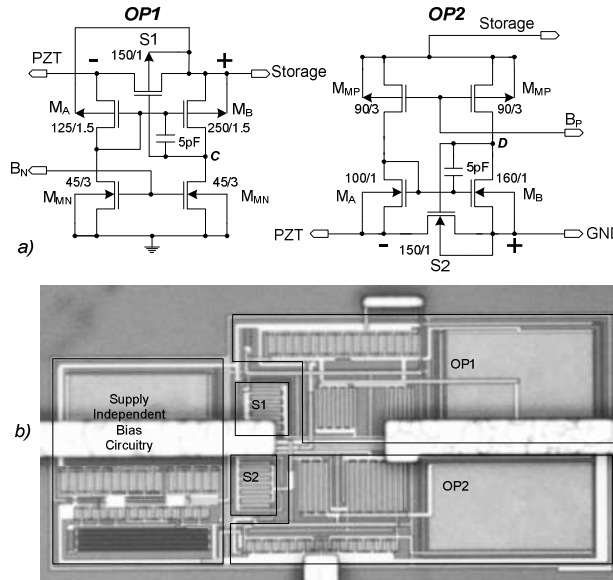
OP1

S1

150/1

PZT

-

+

Storage

$M_A$

$M_B$

125/1.5

250/1.5

5pF

C

$B_N$

45/3

45/3

$M_{MN}$

$M_{MN}$

a)

OP2

Storage

$M_{MP}$

$M_{MP}$

90/3

90/3

$B_P$

D

5pF

100/1

160/1

$M_A$

$M_B$

PZT

GNI

-

+

150/1

S2

b)

Supply Independent Bias Circuitry

S1

S2

OP1

OP2